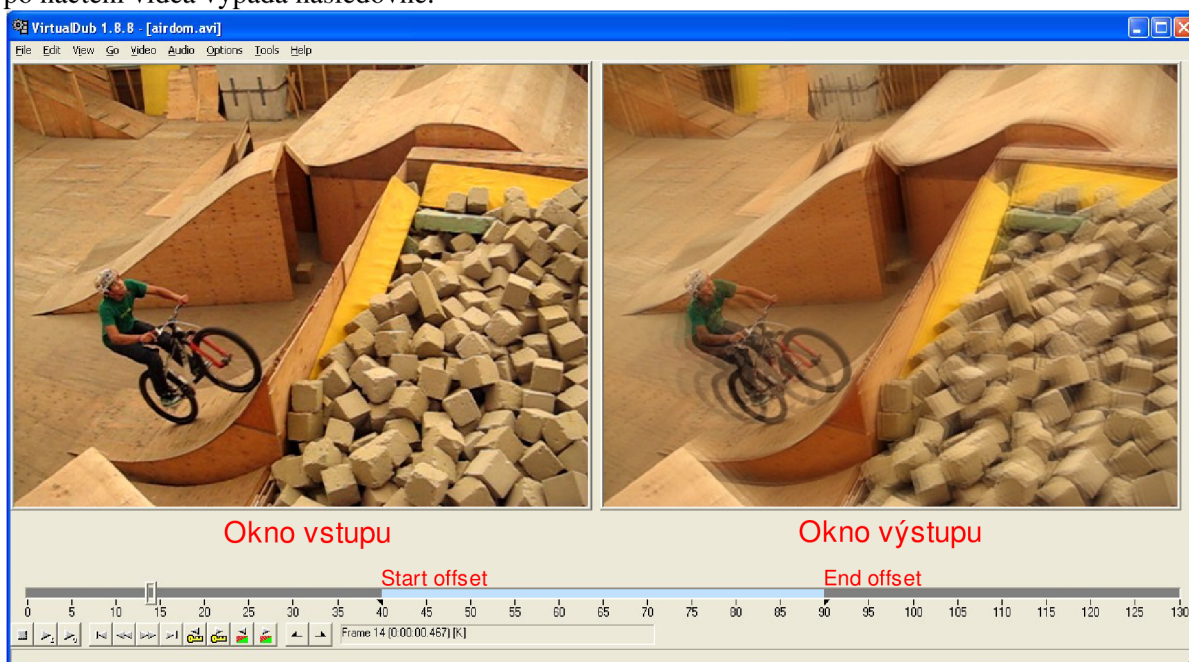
po načtení videa vypadá následovně:

VirtualDub 1.8.8 - [airdom.avi]

File Edit View Go Video Audio Options Tools Help

Okno vstupu

Okno výstupu

Start offset

End offset

0 5 10 15 20 25 30 35 40 45 50 55 60 65 70 75 80 85 90 95 100 105 110 115 120 125 130

Frame 14 [0:00:00.467] [K]